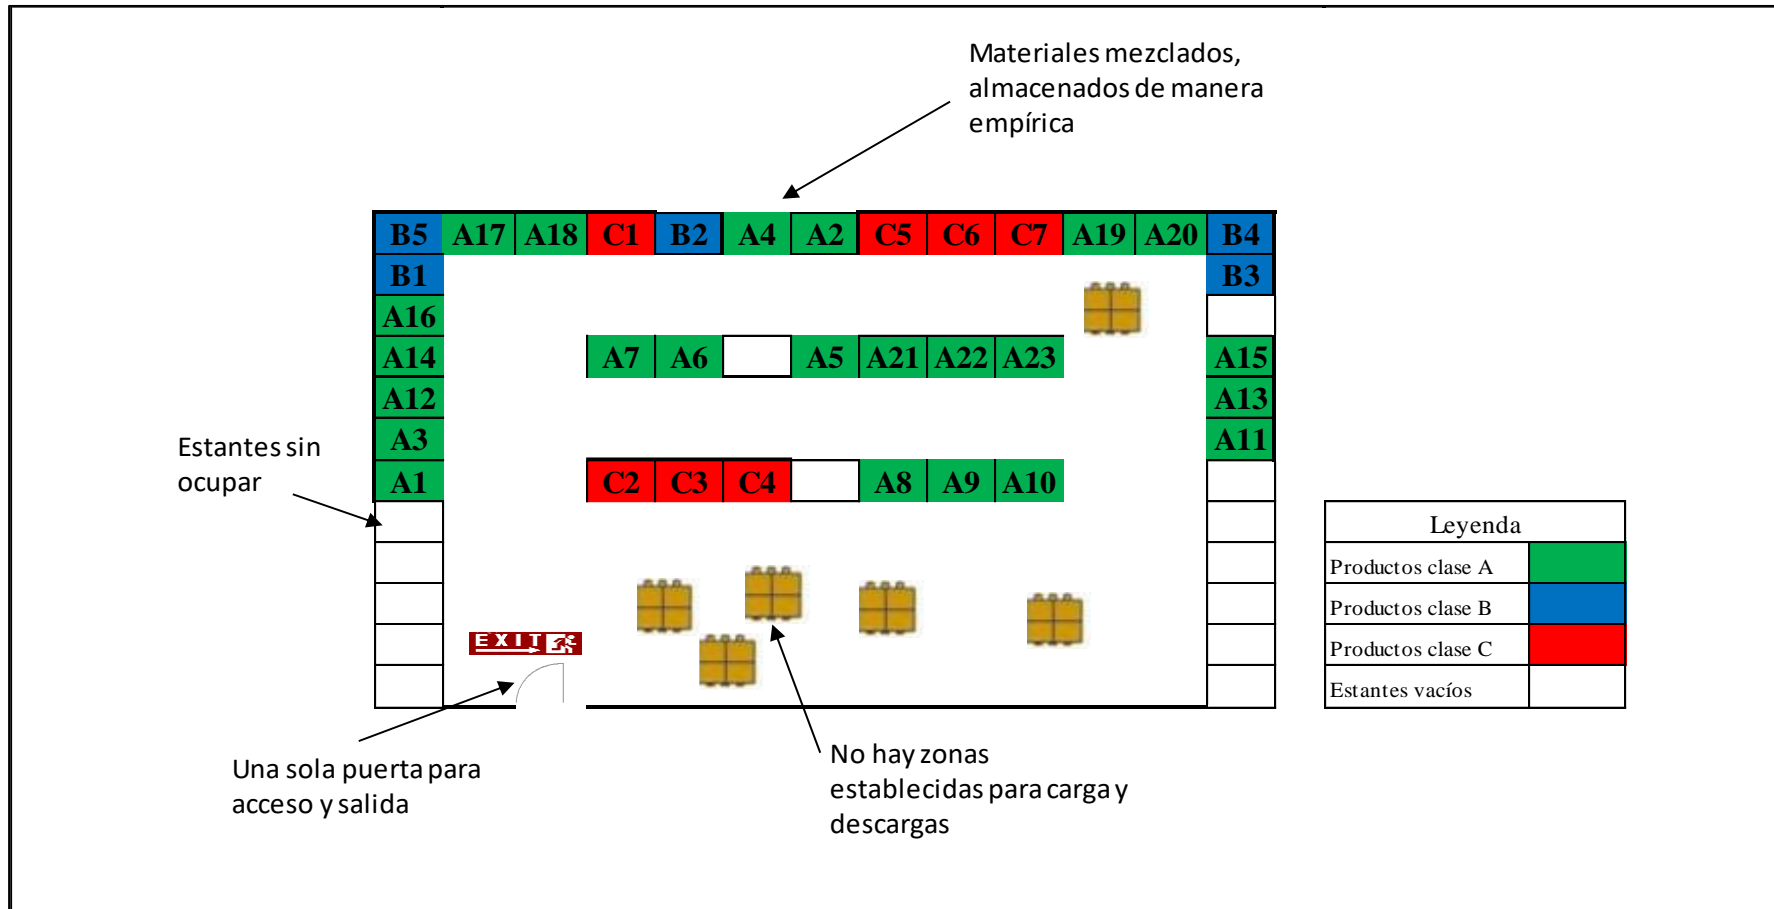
Materiales mezclados, almacenados de manera empírica

B5 A17 A18 C1 B2 A4 A2 C5 C6 C7 A19 A20 B4

B1 B3

A16

A14 A7 A6 A5 A21 A22 A23 A15

A12 A13

A3 A11

A1 C2 C3 C4 A8 A9 A10

Estantes sin ocupar

EXIT

Leyenda

| Productos clase A | |
|---|---|
| Productos clase B | |
| Productos clase C | |
| Estantes vacíos | |

Una sola puerta para acceso y salida

No hay zonas establecidas para carga y descargas